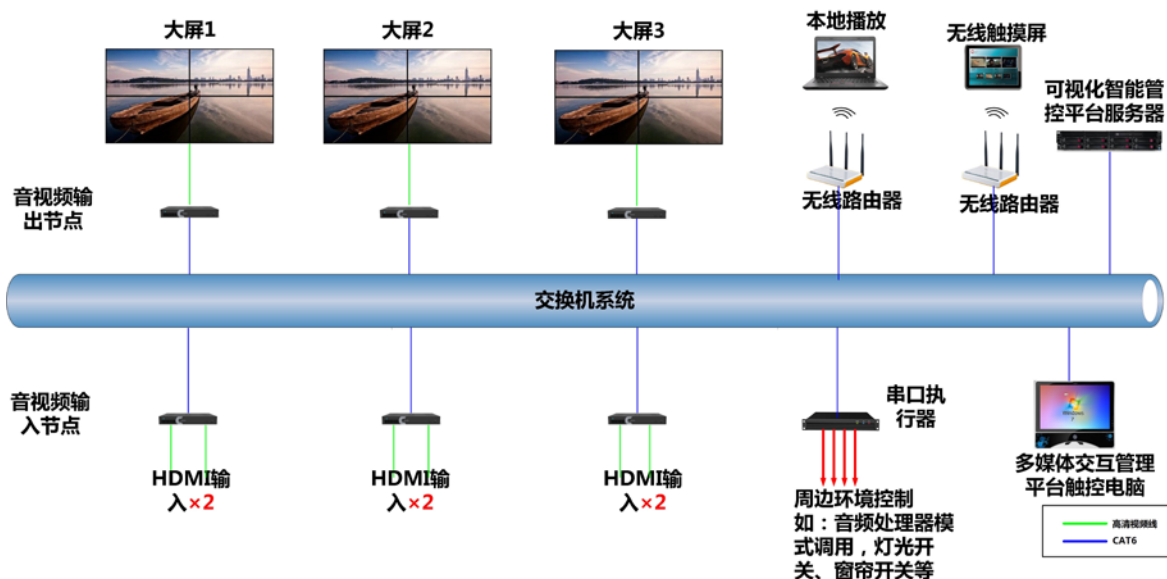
大屏1
大屏2
大屏3
本地播放
无线触摸屏
可视化智能管控平台服务器
音视频输出节点
无线路由器
无线路由器
交换机系统
音视频输入节点
串口执行器
HDMI输入×2
HDMI输入×2
HDMI输入×2
周边环境控制如：音频处理器模式调用，灯光开关、窗帘开关等
多媒体交互管理平台触控电脑
高清视频线
CAT6